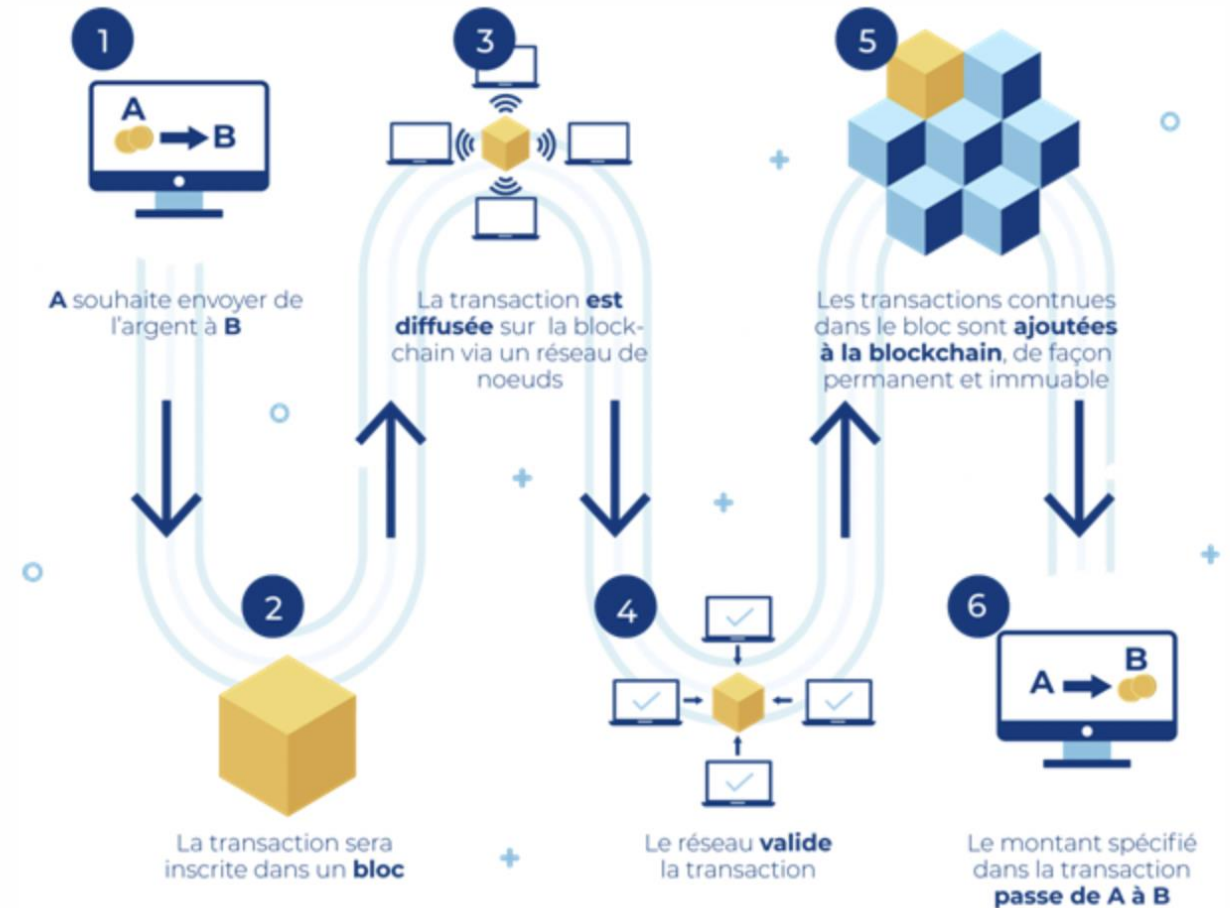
1

A

B

A souhaite envoyer de l'argent à B

3

La transaction est diffusée sur la block-chain via un réseau de noeuds

5

Les transactions contnues dans le bloc sont ajoutées à la blockchain, de façon permanent et immuable

2

La transaction sera inscrite dans un bloc

4

Le réseau valide la transaction

6

A

B

Le montant spécifié dans la transaction passe de A à B